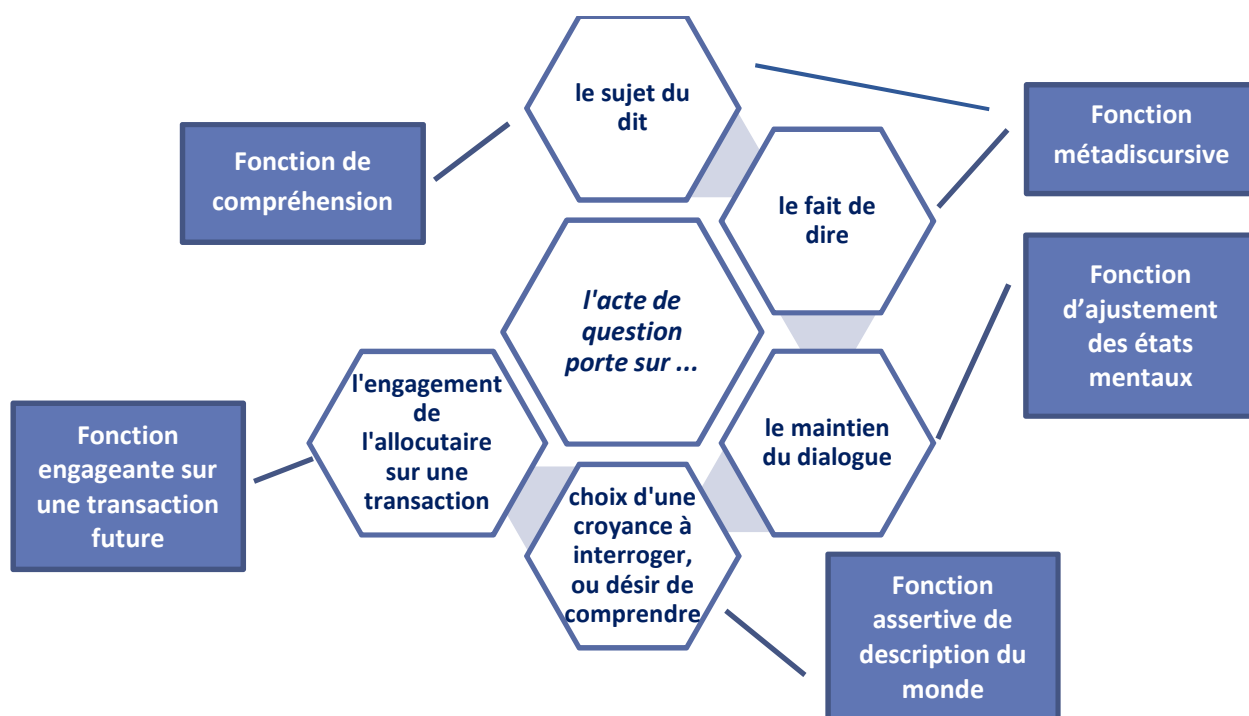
le sujet du dit

Fonction métadiscursive

Fonction de compréhension

le fait de dire

l'acte de question porte sur ...

Fonction d'ajustement des états mentaux

l'engagement de l'allocutaire sur une transaction

le maintien du dialogue

Fonction engageante sur une transaction future

choix d'une croyance à interroger, ou désir de comprendre

Fonction assertive de description du monde